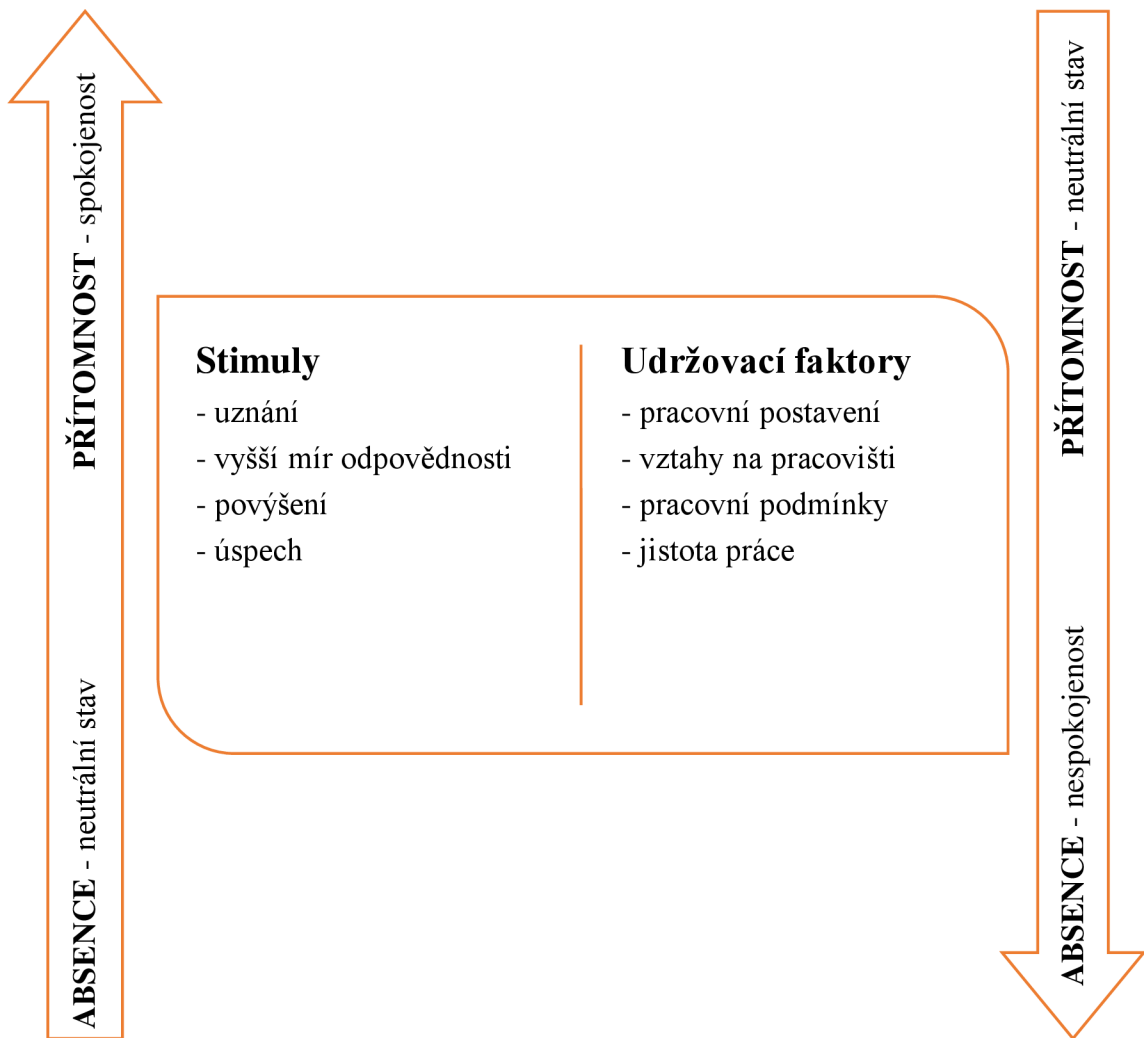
PŘÍTOMNOST - spokojenost

ABSENCE - neutrální stav

Stimuly
- uznání
- vyšší mír odpovědnosti
- povýšení
- úspech

Udržovací faktory
- pracovní postavení
- vztahy na pracovišti
- pracovní podmínky
- jistota práce

PŘÍTOMNOST - neutrální stav

ABSENCE - nespokojenost